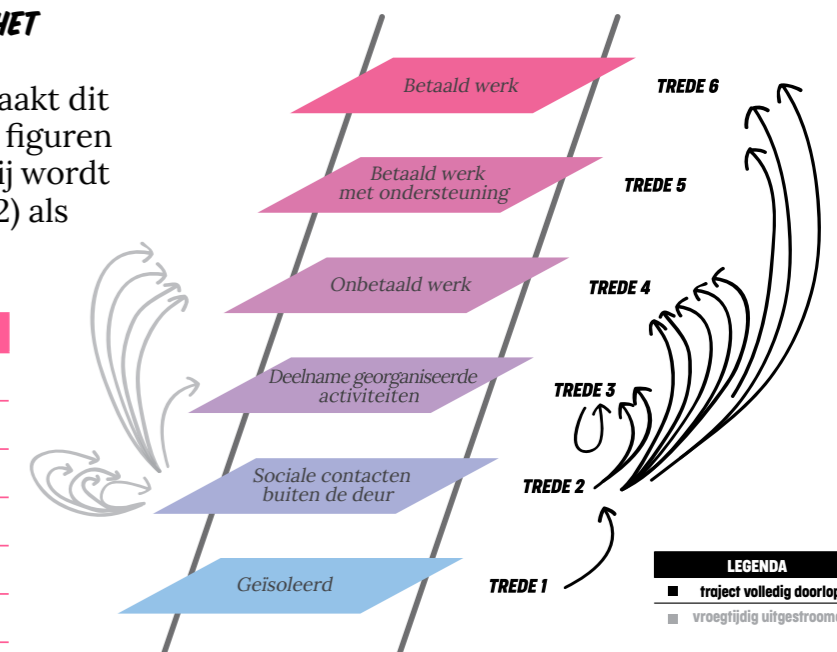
HET

aakt dit
figuren
ij wordt
2) als

Betaald werk

TREDE 6

Betaald werk met ondersteuning

TREDE 5

Onbetaald werk

TREDE 4

Deelname georganiseerde activiteiten

TREDE 3

Sociale contacten buiten de deur

TREDE 2

Geïsoleerd

TREDE 1

LEGENDA
traject volledig doorlop
vroegtijdig uitgestroom